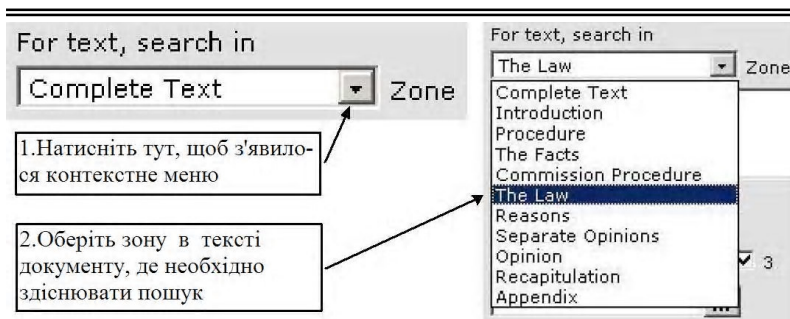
For text, search in

Complete Text

Zone

1.Натисніть тут, щоб з'явилося контекстне меню

2.Оберіть зону в тексті документу, де необхідно здійснювати пошук

For text, search in

The Law

Zone

Complete Text
Introduction
Procedure
The Facts
Commission Procedure
The Law
Reasons
Separate Opinions
Opinion
Recapitulation
Appendix

3